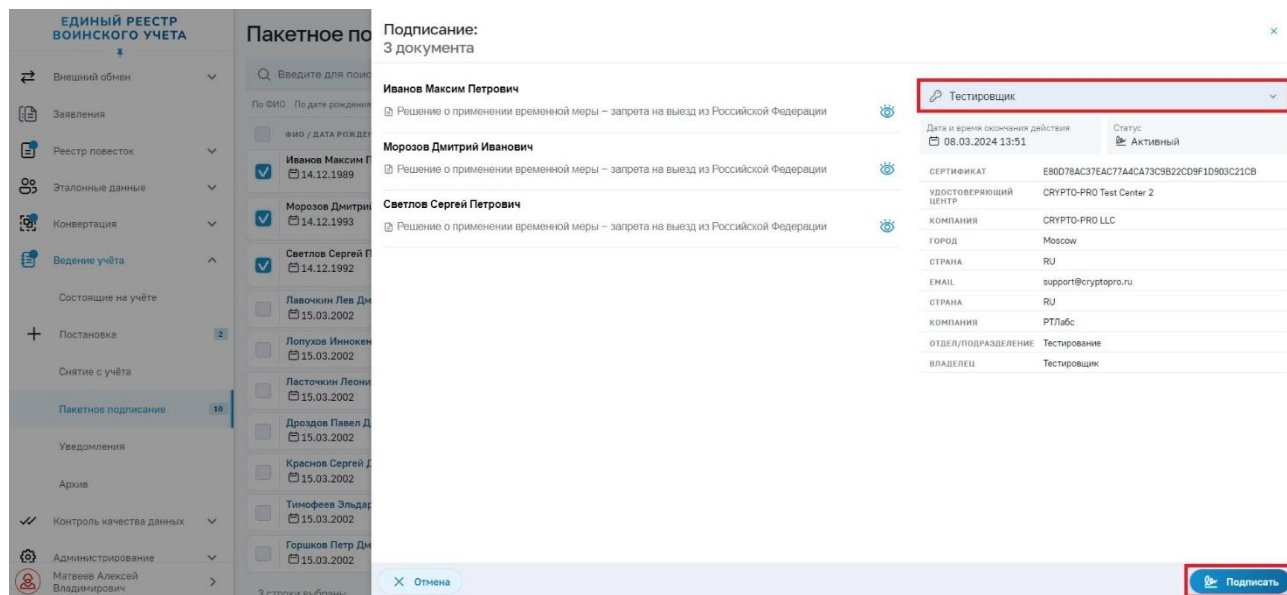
ЕДИНЫЙ РЕЕСТР ВОИНСКОГО УЧЕТА

Внешний обмен
Заявления
Реестр повесток
Эталонные данные
Конвертация
Ведение учёта
Состоящие на учёте
Постановка 2
Снятие с учёта
Пакетное подписание 10
Уведомления
Архив
Контроль качества данных
Администрирование
Матвеев Алексей Владимирович

Пакетное по
Введите для поис
По ФИО По дате рождения
ФИО / ДАТА РОЖДЕ
Иванов Максим П 14.12.1989
Морозов Дмитри 14.12.1993
Светлов Сергей П 14.12.1992
Лавочкин Лев Дм 15.03.2002
Лопухов Иннокен 15.03.2002
Ласточкин Леони 15.03.2002
Дроздов Павел Д 15.03.2002
Краснов Сергей Д 15.03.2002
Тимофеев Эльдар 15.03.2002
Горшков Петр Дм 15.03.2002
3 строки выбраны

Подписание:
3 документа

Иванов Максим Петрович
Решение о применении временной меры – запрета на выезд из Российской Федерации

Морозов Дмитрий Иванович
Решение о применении временной меры – запрета на выезд из Российской Федерации

Светлов Сергей Петрович
Решение о применении временной меры – запрета на выезд из Российской Федерации

Тестировщик

Дата и время окончания действия
08.03.2024 13:51
Статус
Активный

| СЕРТИФИКАТ | E80D78AC37EAC77A4CA73C9B22CD9F1D903C21CB |
|---|---|
| УДОСТОВЕРЯЮЩИЙ ЦЕНТР | CRYPTO-PRO Test Center 2 |
| КОМПАНИЯ | CRYPTO-PRO LLC |
| ГОРОД | Moscow |
| СТРАНА | RU |
| EMAIL | support@cryptopro.ru |
| СТРАНА | RU |
| КОМПАНИЯ | РТЛабс |
| ОТДЕЛ/ПОДРАЗДЕЛЕНИЕ | Тестирование |
| ВЛАДЕЛЕЦ | Тестировщик |

Отмена
Подписать